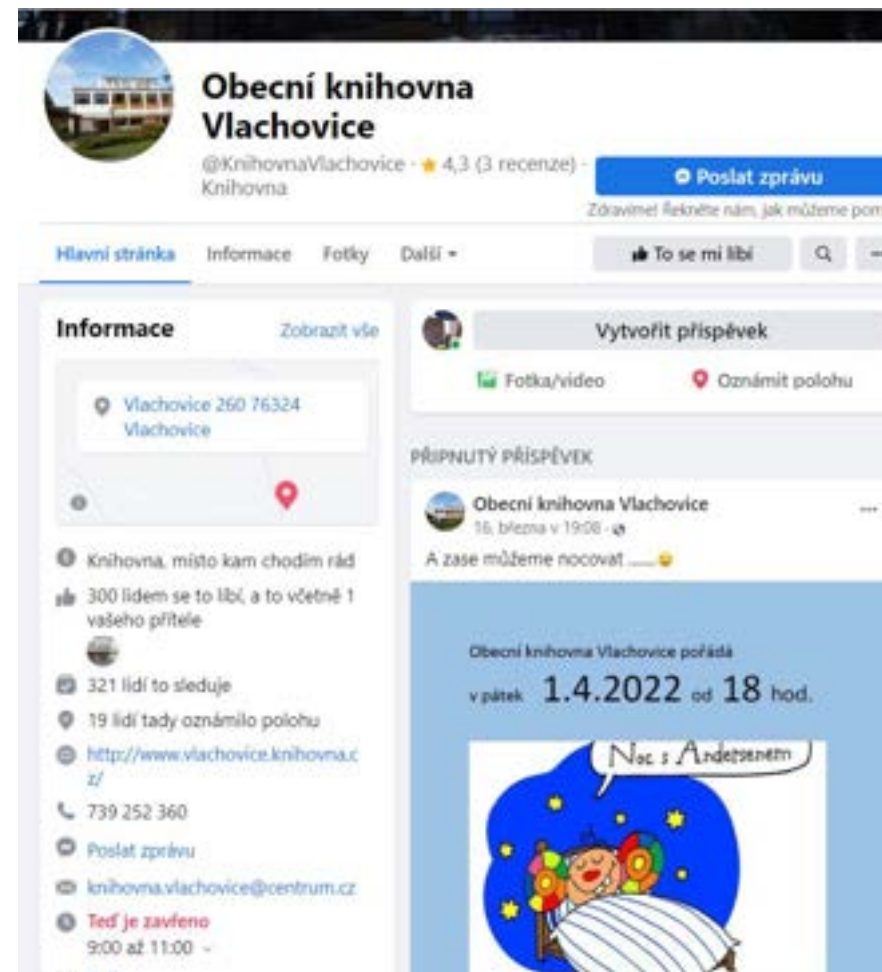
Obecní knihovna Vlachovice

@KnihovnaVlachovice · ★ 4,3 (3 recenze) · Knihovna

Poslat zprávu

Zdravíme! Řekněte nám, jak můžeme pom

Hlavní stránka Informace Fotky Další ▾

To se mi líbí

Informace Zobrazit vše

Vlachovice 260 76324 Vlachovice

Knihovna, místo kam chodím rád

300 lidem se to líbí, a to včetně 1 vašeho přítele

321 lidí to sleduje

19 lidí tady oznámilo polohu

http://www.vlachovice.knihovna.cz/

739 252 360

Poslat zprávu

knihovna.vlachovice@centrum.cz

Teď je zavřeno
9:00 až 11:00

Vytvořit příspěvek

Fotka/video

Oznámit polohu

PŘIPNUTÝ PŘÍSPĚVEK

Obecní knihovna Vlachovice
16. března v 19:08 ·

A zase můžeme nocovat ......

Obecní knihovna Vlachovice pořádá

v pátek 1.4.2022 od 18 hod.

Noc s Andersenem